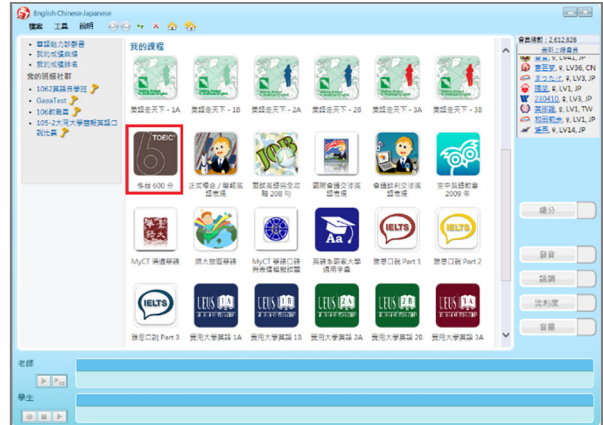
English Chinese Japanese
檔案 工具 說明

• 單字能力診斷器
• 我的成績曲線
• 我的成績排名
我的班級社群
• 1063英語升學班
• GaeaTest
• 106創意班
• 105-2大同大學藝術英語口說比賽

我的課程
美語走天下 - 1A
美語走天下 - 1B
美語走天下 - 2A
美語走天下 - 2B
美語走天下 - 3A
美語走天下 - 3B
TOEIC 多益 600 分
正式場合／聯誼英語表現
面試英語自我介紹 208 句
國際會議交流英語表現
會議談判交涉英語表現
空中英語教室 2009 年
MyCT 演講聽讀
MyCT 聽讀口語與表現
MyCT 學語口說與表現能力診斷
朗文多國英文大學通用手冊
雅思口說 Part 1
雅思口說 Part 2
雅思口說 Part 3
實用大學英語 1A
實用大學英語 1B
實用大學英語 2A
實用大學英語 2B
實用大學英語 3A

會員總數：2,612,828
最新上線會員
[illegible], LV42, JP
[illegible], LV36, CN
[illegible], LV3, JP
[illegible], LV1, JP
230410, LV3, JP
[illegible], LV1, TW
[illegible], LV1, JP
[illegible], LV14, JP

積分
發音
語調
流利度
音量

老師
學生